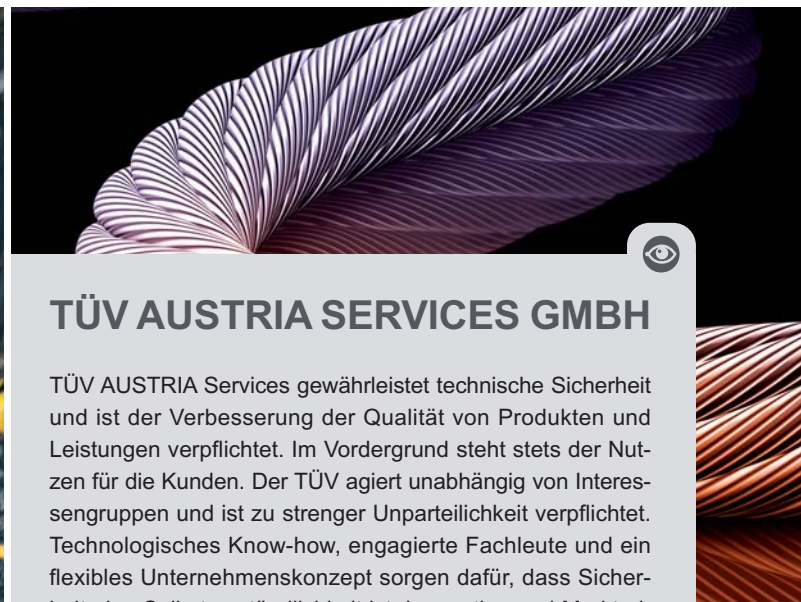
TÜV AUSTRIA SERVICES GMBH

TÜV AUSTRIA Services gewährleistet technische Sicherheit und ist der Verbesserung der Qualität von Produkten und Leistungen verpflichtet. Im Vordergrund steht stets der Nutzen für die Kunden. Der TÜV agiert unabhängig von Interessengruppen und ist zu strenger Unparteilichkeit verpflichtet. Technologisches Know-how, engagierte Fachleute und ein flexibles Unternehmenskonzept sorgen dafür, dass Sicher- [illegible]